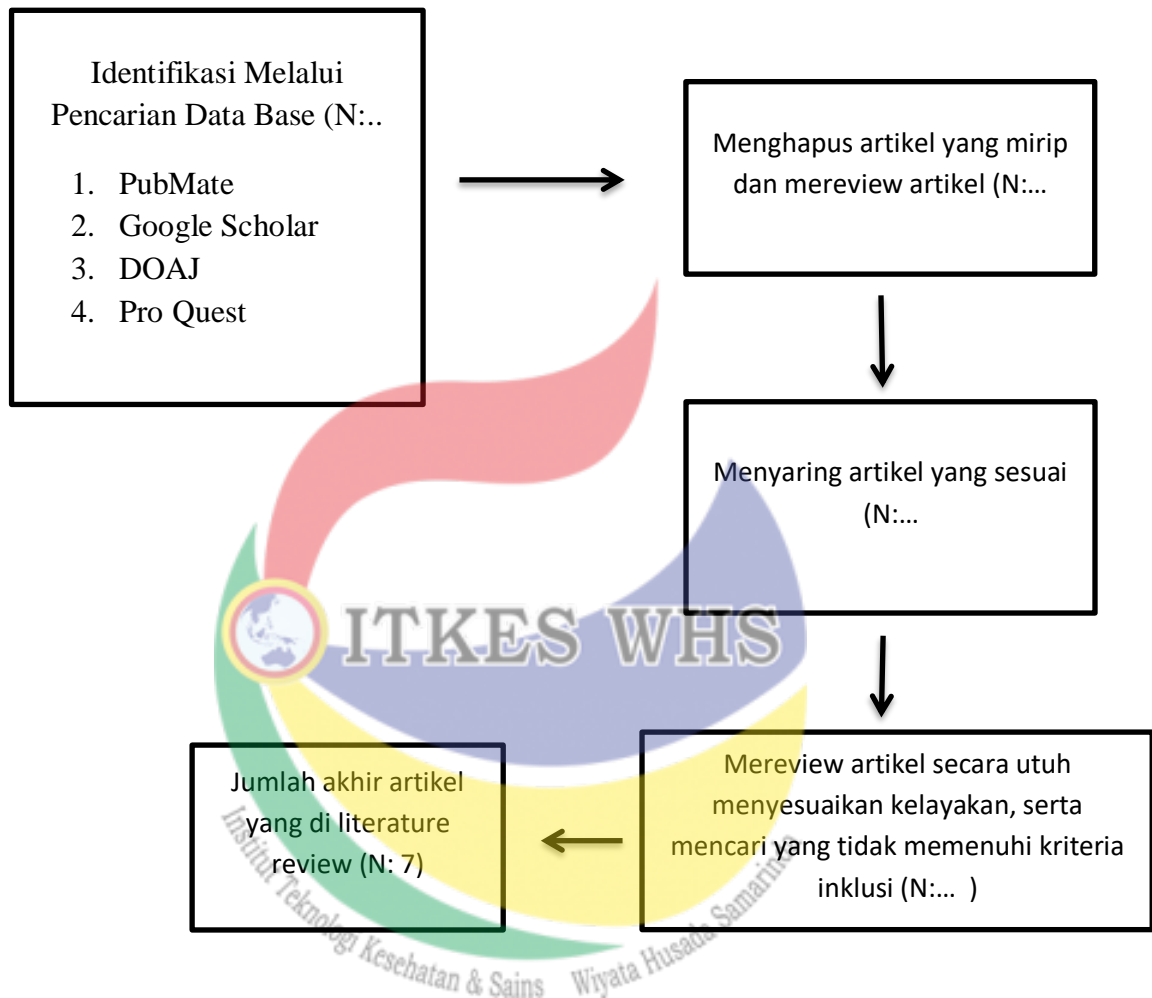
Identifikasi Melalui Pencarian Data Base (N:..

1. PubMate
2. Google Scholar
3. DOAJ
4. Pro Quest

Menghapus artikel yang mirip dan mereview artikel (N:…

Menyaring artikel yang sesuai (N:…

Mereview artikel secara utuh menyesuaikan kelayakan, serta mencari yang tidak memenuhi kriteria inklusi (N:… )

Jumlah akhir artikel yang di literature review (N: 7)

ITKES WHS

Institut Teknologi Kesehatan & Sains Wiyata Husada Samarinda